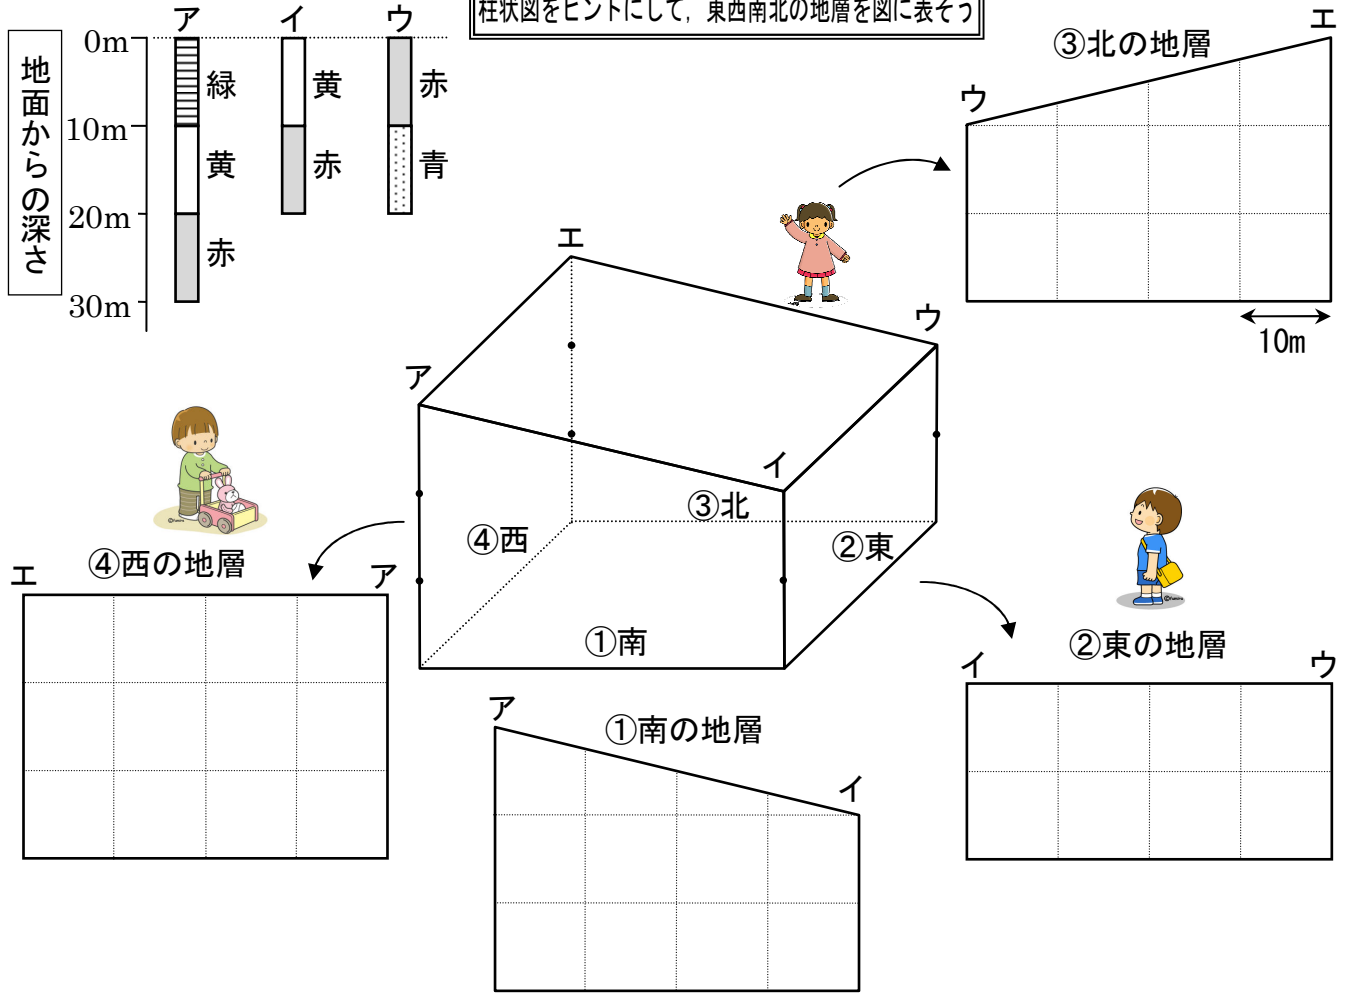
地面からの深さ

0m
10m
20m
30m

ア
緑
黄
赤

イ
黄
赤

ウ
赤
青

柱状図をヒントにして，東西南北の地層を図に表そう

③北の地層
ウ
エ
10m

エ
ウ
ア
イ
③北
④西
②東
①南

④西の地層
エ
ア

②東の地層
イ
ウ

①南の地層
ア
イ